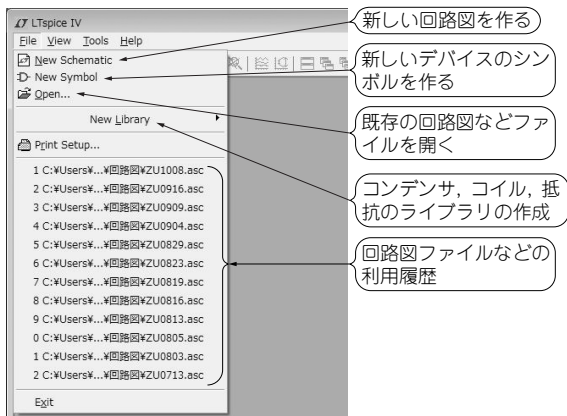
LTspice IV

File View Tools Help

New Schematic
New Symbol
Open...
New Library
Print Setup...
1 C:¥Users¥...¥回路図¥ZU1008.asc
2 C:¥Users¥...¥回路図¥ZU0916.asc
3 C:¥Users¥...¥回路図¥ZU0909.asc
4 C:¥Users¥...¥回路図¥ZU0904.asc
5 C:¥Users¥...¥回路図¥ZU0829.asc
6 C:¥Users¥...¥回路図¥ZU0823.asc
7 C:¥Users¥...¥回路図¥ZU0819.asc
8 C:¥Users¥...¥回路図¥ZU0816.asc
9 C:¥Users¥...¥回路図¥ZU0813.asc
0 C:¥Users¥...¥回路図¥ZU0805.asc
1 C:¥Users¥...¥回路図¥ZU0803.asc
2 C:¥Users¥...¥回路図¥ZU0713.asc
Exit

新しい回路図を作る

新しいデバイスのシンボルを作る

既存の回路図などファイルを開く

コンデンサ，コイル，抵抗のライブラリの作成

回路図ファイルなどの利用履歴